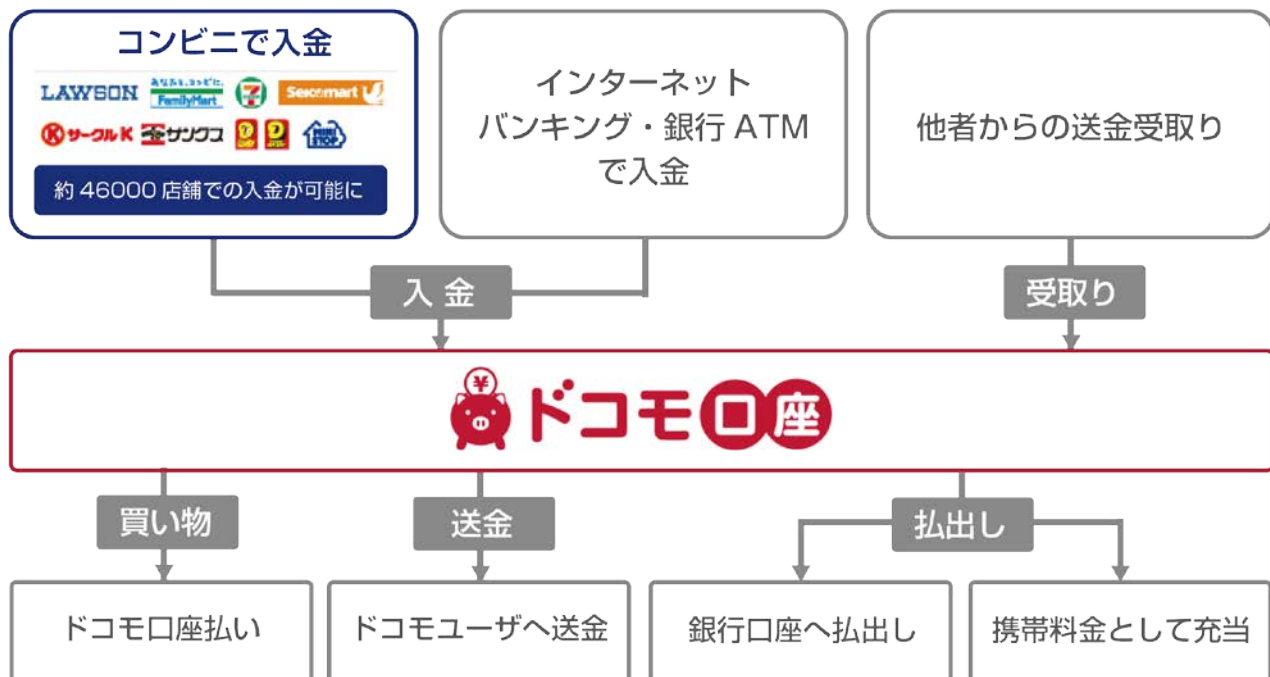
コンビニで入金

LAWSON FamilyMart 7 Seicomart

サークルK サンクス MINI STOP

約 46000 店舗での入金が可能に

インターネット バンキング・銀行 ATM で入金

他者からの送金受取り

入 金

受取り

¥ ドコモ口座

買い物

送金

払出し

ドコモ口座払い

ドコモユーザへ送金

銀行口座へ払出し

携帯料金として充当